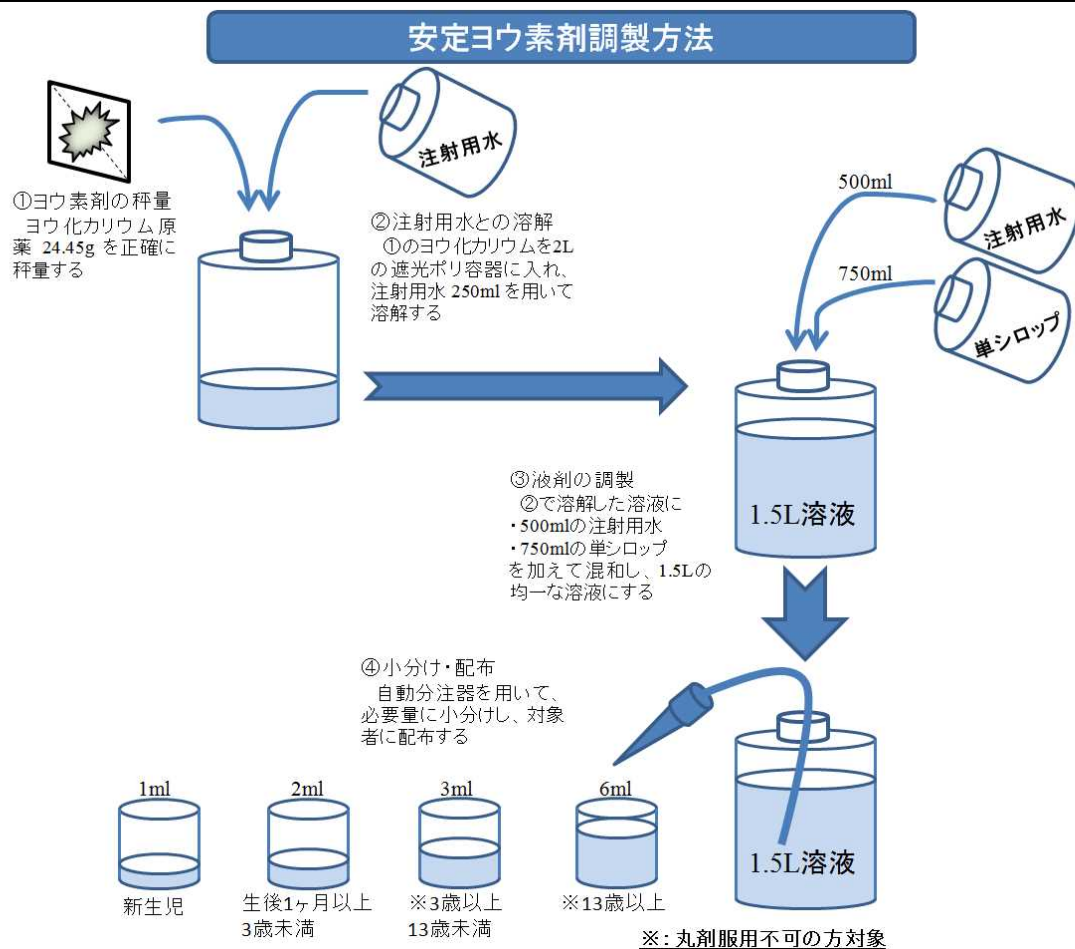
安定ヨウ素剤調製方法

注射用水

①ヨウ素剤の秤量
ヨウ化カリウム原薬 24.45g を正確に秤量する

②注射用水との溶解
①のヨウ化カリウムを2Lの遮光ポリ容器に入れ、注射用水 250ml を用いて溶解する

500ml

注射用水

750ml

単シロップ

1.5L溶液

③液剤の調製
②で溶解した溶液に
・500mlの注射用水
・750mlの単シロップ
を加えて混和し、1.5Lの均一な溶液にする

④小分け・配布
自動分注器を用いて、必要量に小分けし、対象者に配布する

1ml
新生児

2ml
生後1ヶ月以上
3歳未満

3ml
※3歳以上
13歳未満

6ml
※13歳以上

1.5L溶液

※：丸剤服用不可の方対象